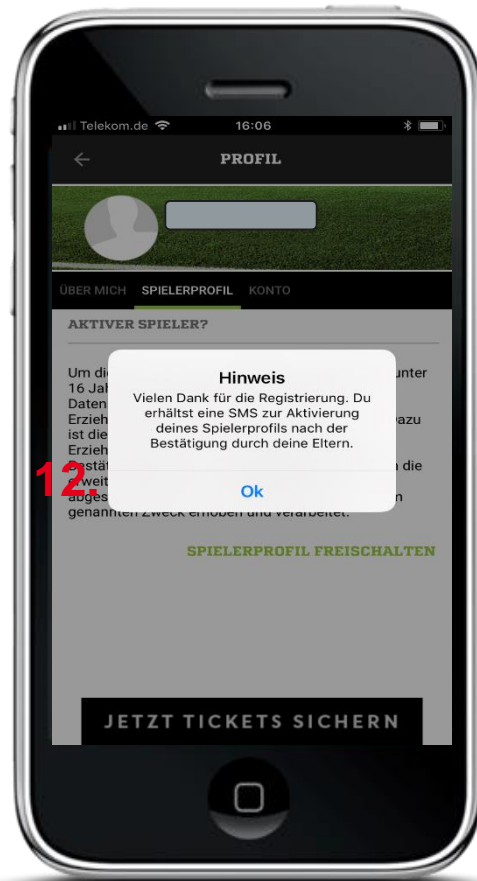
Telekom.de 16:06

PROFIL

ÜBER MICH SPIELERPROFIL KONTO

AKTIVER SPIELER?

Um di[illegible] unter 16 Jah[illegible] Daten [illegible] Erzieh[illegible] dazu ist die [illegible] Erzieh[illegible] bestät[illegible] die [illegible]weit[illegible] abges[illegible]n genannten Zweck erhoben und verarbeitet.

12.

Hinweis
Vielen Dank für die Registrierung. Du erhältst eine SMS zur Aktivierung deines Spielerprofils nach der Bestätigung durch deine Eltern.

Ok

SPIELERPROFIL FREISCHALTEN

JETZT TICKETS SICHERN